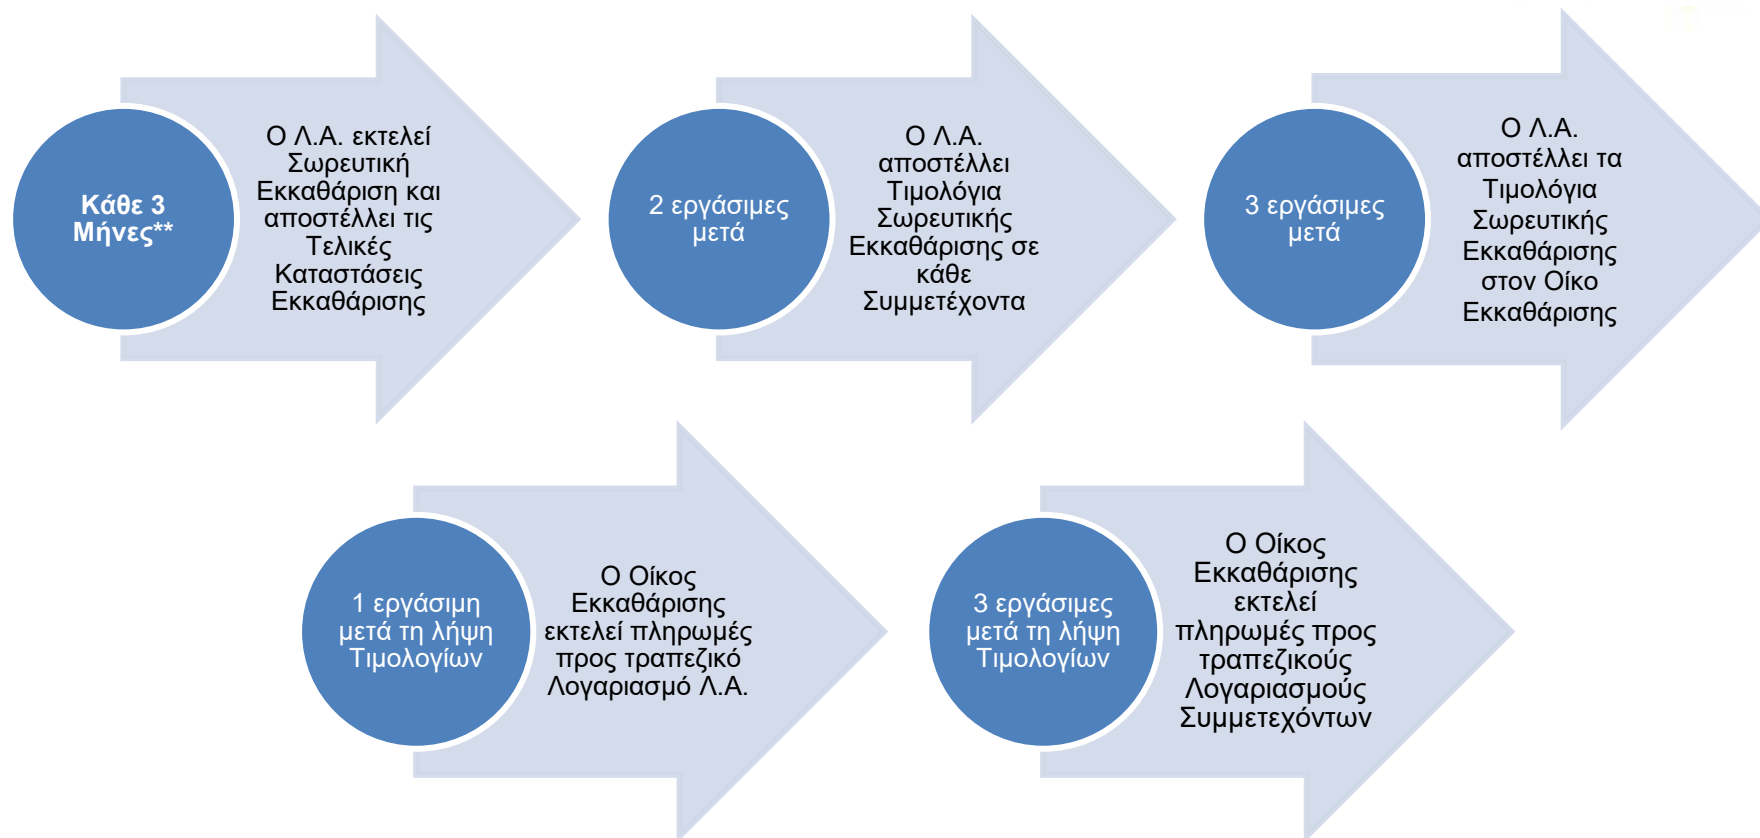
Κάθε 3 Μήνες**

Ο Λ.Α. εκτελεί Σωρευτική Εκκαθάριση και αποστέλλει τις Τελικές Καταστάσεις Εκκαθάρισης

2 εργάσιμες μετά

Ο Λ.Α. αποστέλλει Τιμολόγια Σωρευτικής Εκκαθάρισης σε κάθε Συμμετέχοντα

3 εργάσιμες μετά

Ο Λ.Α. αποστέλλει τα Τιμολόγια Σωρευτικής Εκκαθάρισης στον Οίκο Εκκαθάρισης

1 εργάσιμη μετά τη λήψη Τιμολογίων

Ο Οίκος Εκκαθάρισης εκτελεί πληρωμές προς τραπεζικό Λογαριασμό Λ.Α.

3 εργάσιμες μετά τη λήψη Τιμολογίων

Ο Οίκος Εκκαθάρισης εκτελεί πληρωμές προς τραπεζικούς Λογαριασμούς Συμμετεχόντων